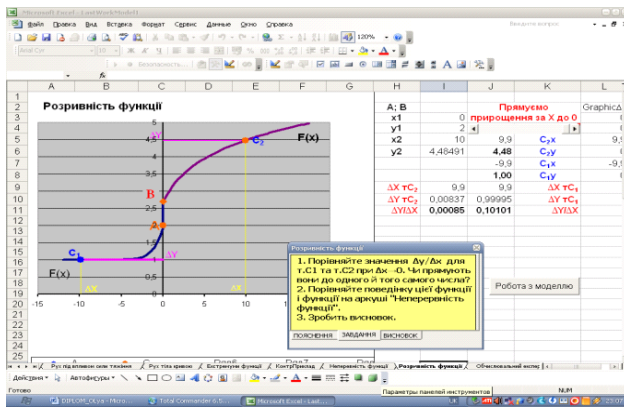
Microsoft Excel - LastWorkModel1

Файл Правка Вид Вставка Формат Сервис Данные Окно Справка

Введите вопрос

120%

Arial Cyr 10

Безопасность...

A B C D E F G H I J K L

1
2 Розривність функції
3
4
5
6
7
8
9
10
11
12
13
14
15
16
17
18
19
20
21
22
23
24
25

ΔY
C₂
F(x)
B
A
C₁
ΔY
F(x)
ΔX
ΔX

5
4,5
4
3,5
3
2,5
2
1,5
1
0,5
0

-15 -10 -5 0 5 10 15 20

| A; B | | Прямуємо | | GraphicΔ |
|---|---|---|---|---|
| x1 | 0 | приростенням за X до 0 | | |
| y1 | 2 | | | |
| x2 | 10 | 9,9 | C₂x | 9,9 |
| y2 | 4,48491 | 4,48 | C₂y | |
| | | -9,9 | C₁x | -9,9 |
| | | 1,00 | C₁y | |
| ΔX тC₂ | 9,9 | 9,9 | ΔY тC₁ | |
| ΔY тC₂ | 0,00837 | 0,99995 | ΔY тC₁ | |
| ΔY/ΔX | 0,00085 | 0,10101 | ΔY/ΔX | |

Розривність функції

1. Порівняйте значення Δy/Δx для т.С1 та т.С2 при Δx→0. Чи прямують вони до одного й того самого числа?
2. Порівняйте поведінку цієї функції і функції на аркуші "Неперервність функції".
3. Зробіть висновок.

ПОЯСНЕННЯ ЗАВДАННЯ ВИСНОВОК

Робота з моделлю

Рух під впливом сили тяжіння / Рух тіла кривою / Екстремуми функції / КонтрПриклад / Неперервність функції / Розривність функції / Обчислювальний експе

Действия Автофигуры

Готово

Параметры панелей инструментов

NUM

DIPLOM_Olya - Micro... Total Commander 6.5... Microsoft Excel - Last...